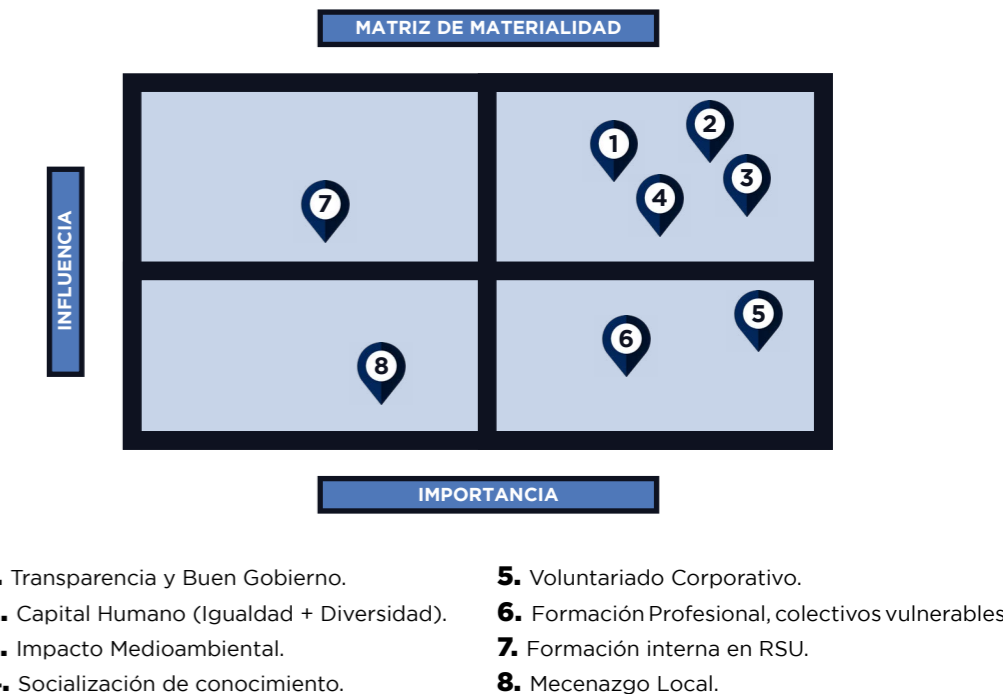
MATRIZ DE MATERIALIDAD

INFLUENCIA

1 2 3 4 7 5 6 8

IMPORTANCIA

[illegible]. Transparencia y Buen Gobierno.

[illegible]. Capital Humano (Igualdad + Diversidad).

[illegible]. Impacto Medioambiental.

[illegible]. Socialización de conocimiento.

5. Voluntariado Corporativo.

6. Formación Profesional, colectivos vulnerables

7. Formación interna en RSU.

8. Mecenazgo Local.